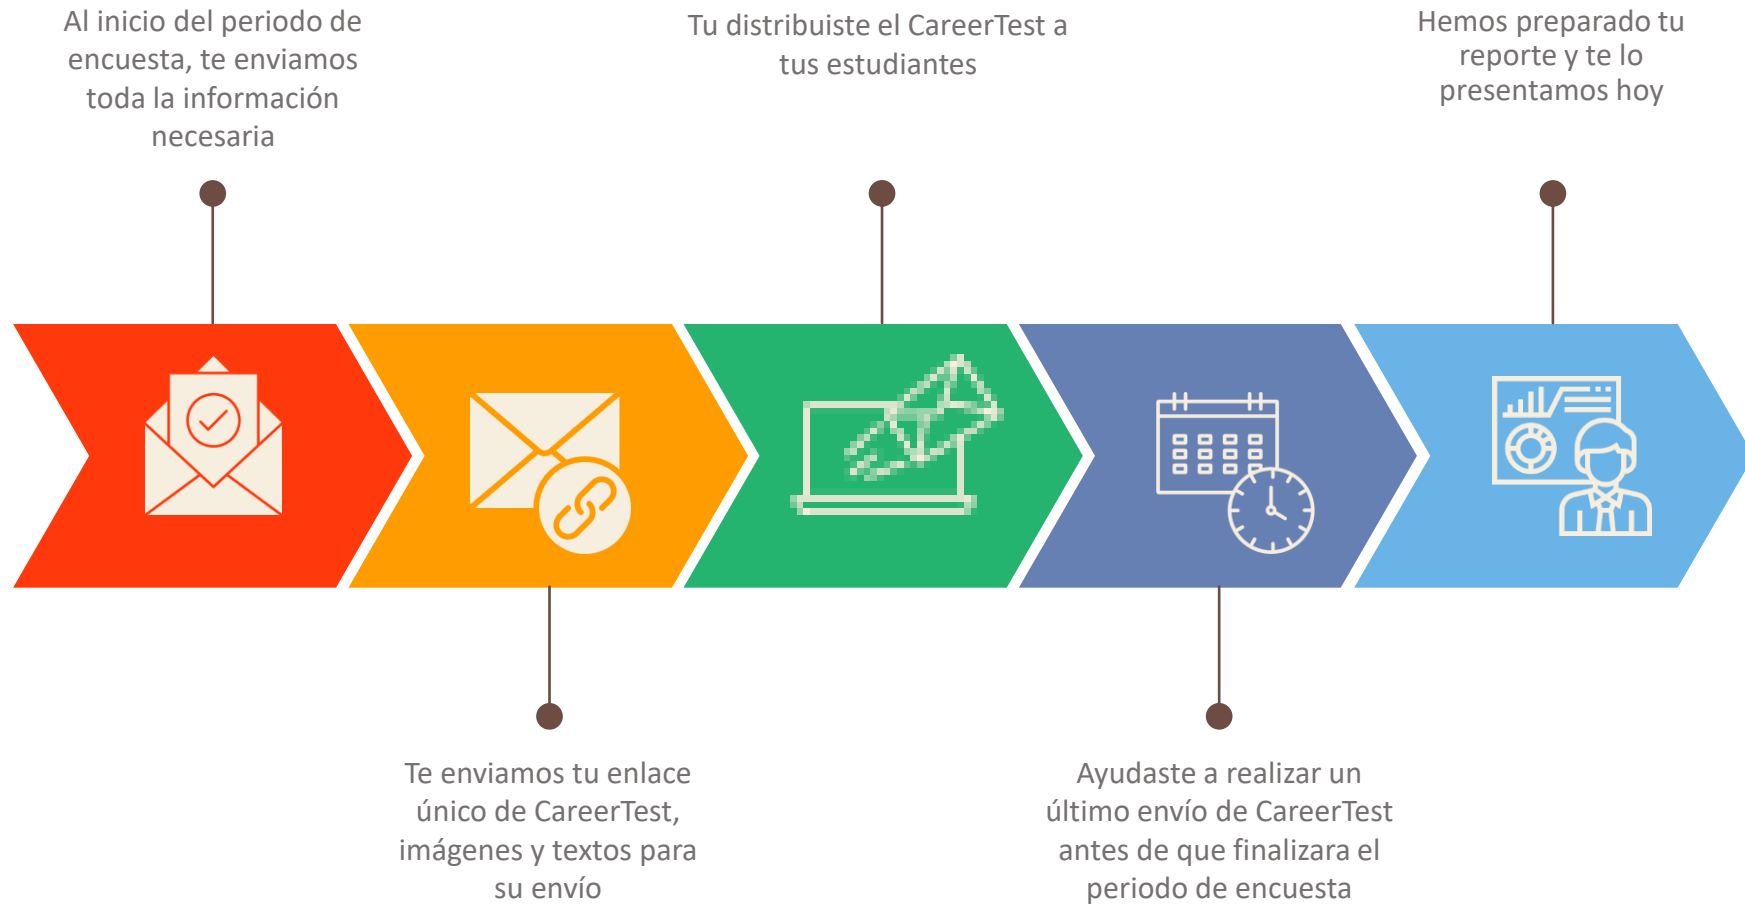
Al inicio del periodo de encuesta, te enviamos toda la información necesaria

Tu distribuiste el CareerTest a tus estudiantes

Hemos preparado tu reporte y te lo presentamos hoy

Te enviamos tu enlace único de CareerTest, imágenes y textos para su envío

Ayudaste a realizar un último envío de CareerTest antes de que finalizara el periodo de encuesta